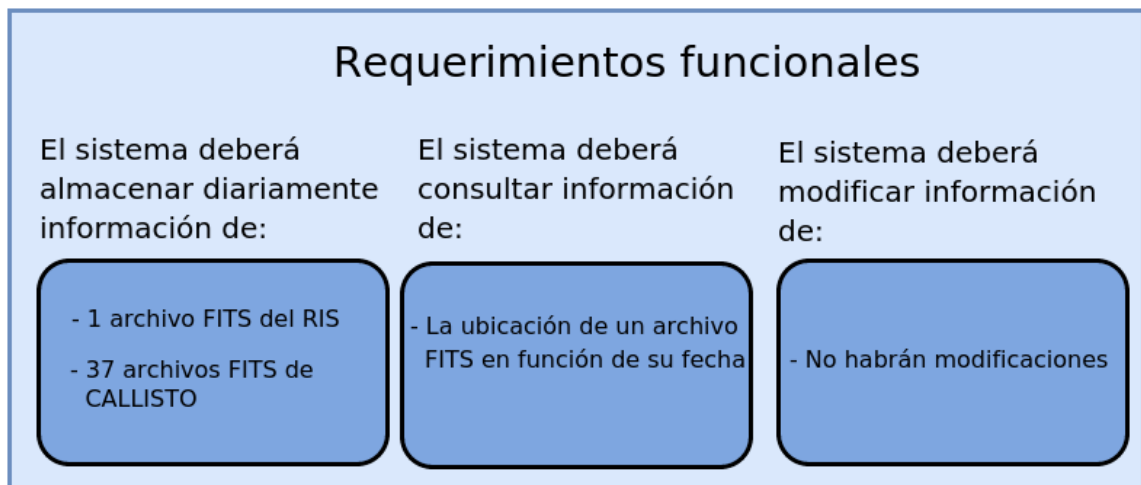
Requerimientos funcionales

El sistema deberá almacenar diariamente información de:

- 1 archivo FITS del RIS

- 37 archivos FITS de CALLISTO

El sistema deberá consultar información de:

- La ubicación de un archivo FITS en función de su fecha

El sistema deberá modificar información de:

- No habrán modificaciones